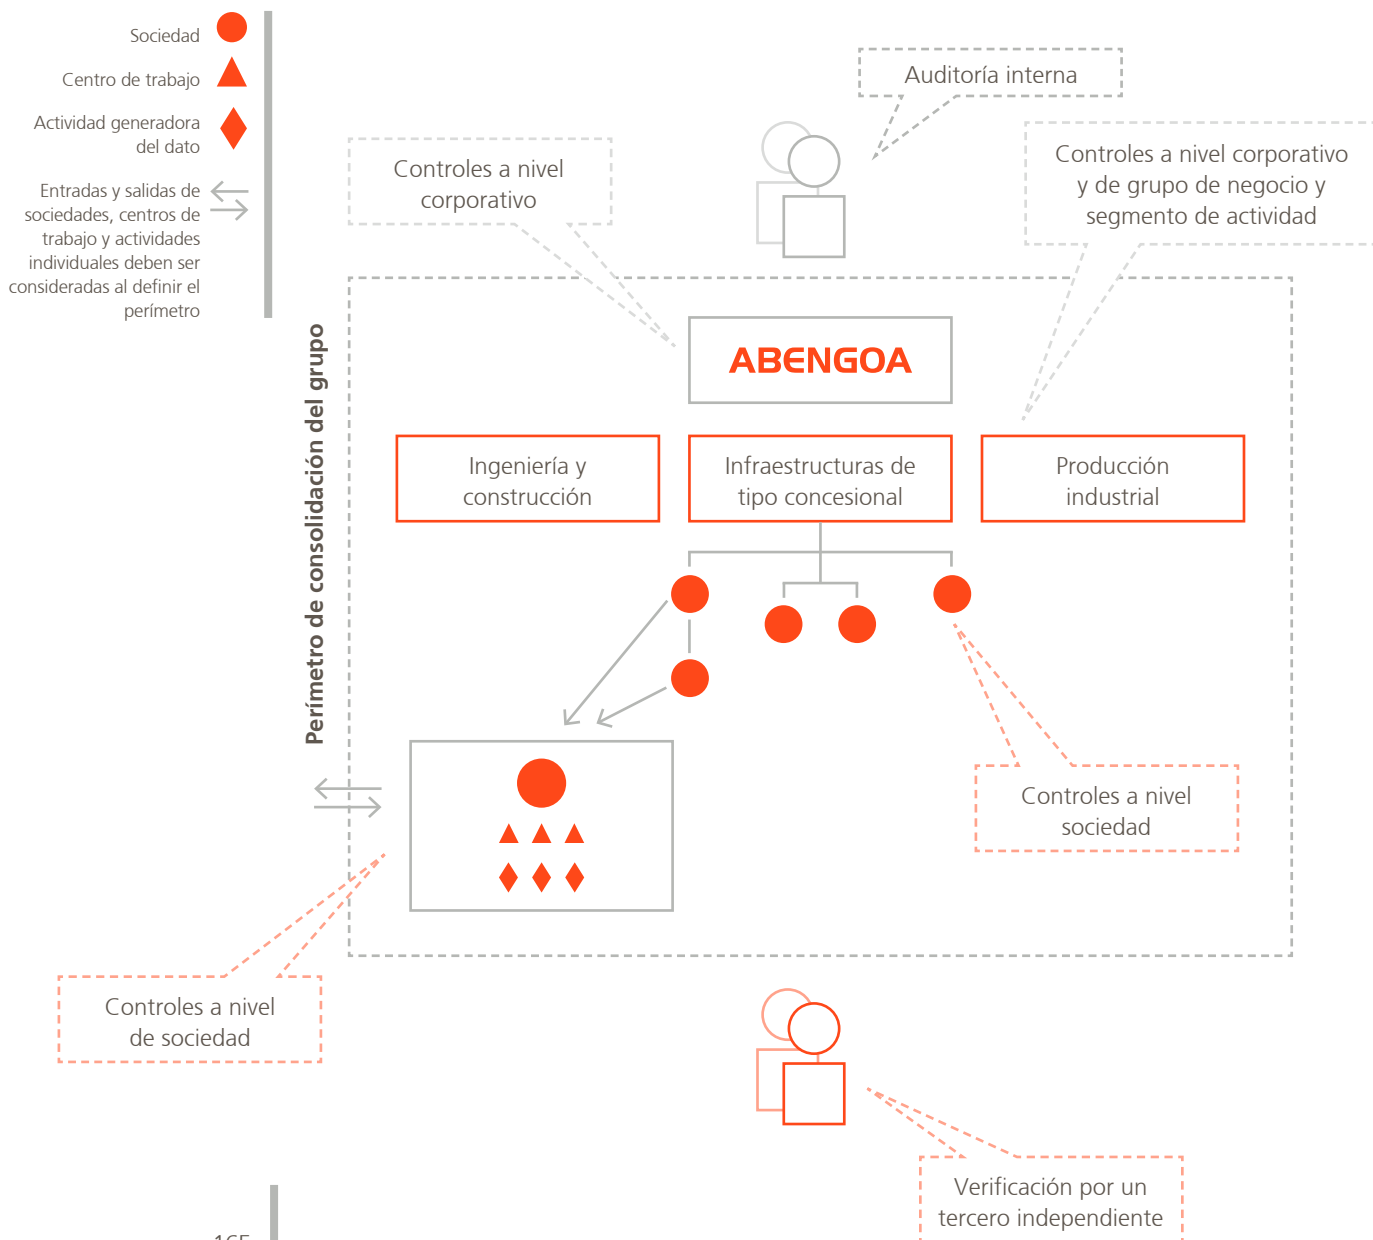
Sociedad

Centro de trabajo

Actividad generadora del dato

Entradas y salidas de sociedades, centros de trabajo y actividades individuales deben ser consideradas al definir el perímetro

Auditoría interna

Controles a nivel corporativo

Controles a nivel corporativo y de grupo de negocio y segmento de actividad

Perímetro de consolidación del grupo

ABENGOA

Ingeniería y construcción

Infraestructuras de tipo concesional

Producción industrial

Controles a nivel sociedad

Controles a nivel de sociedad

Verificación por un tercero independiente

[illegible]